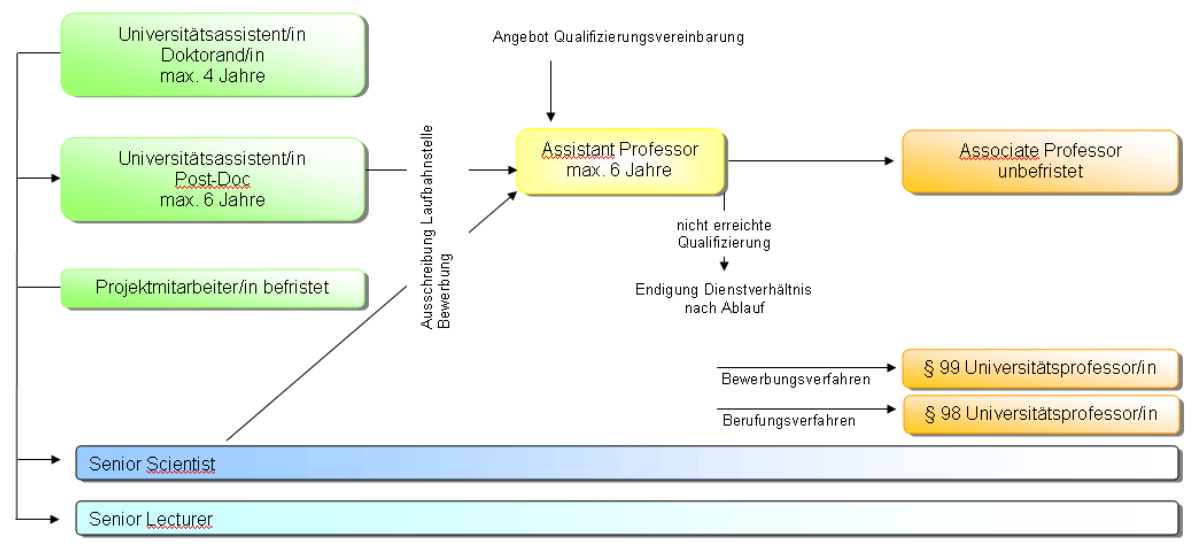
Universitätsassistent/in
Doktorand/in
max. 4 Jahre

Angebot Qualifizierungsvereinbarung

Universitätsassistent/in
Post-Doc
max. 6 Jahre

Ausschreibung Laufbahnstelle
Bewerbung

Assistant Professor
max. 6 Jahre

Associate Professor
unbefristet

Projektmitarbeiter/in befristet

nicht erreichte
Qualifizierung

Endigung Dienstverhältnis
nach Ablauf

Bewerbungsverfahren

§ 99 Universitätsprofessor/in

Berufungsverfahren

§ 98 Universitätsprofessor/in

Senior Scientist

Senior Lecturer